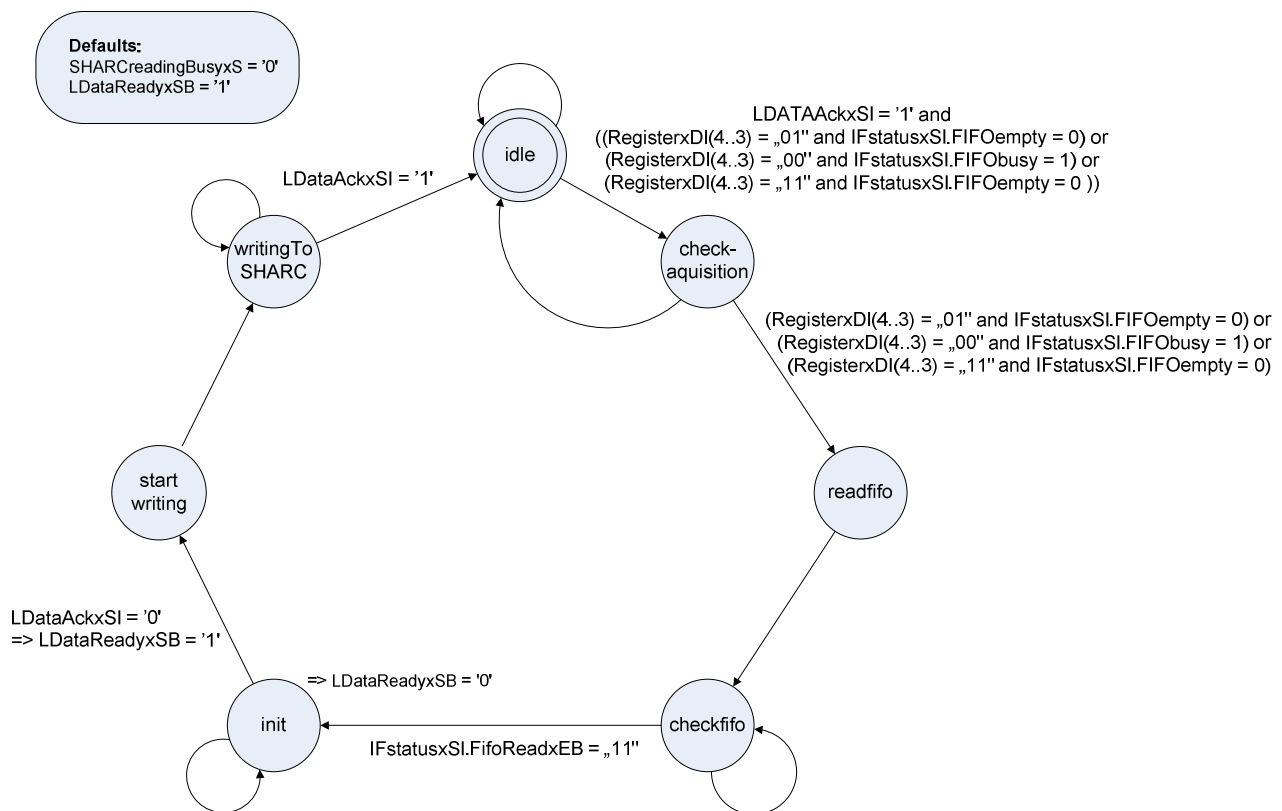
Defaults:
SHARCreadingBusyxS = '0'
LDataReadyxSB = '1'

idle

LDataAckxSI = '1'

LDATAAckxSI = '1' and
((RegisterxDI(4..3) = „01'' and IFstatusxSI.FIFOempty = 0) or
(RegisterxDI(4..3) = „00'' and IFstatusxSI.FIFObusy = 1) or
(RegisterxDI(4..3) = „11'' and IFstatusxSI.FIFOempty = 0 ))

writingTo SHARC

check-aquisition

(RegisterxDI(4..3) = „01'' and IFstatusxSI.FIFOempty = 0) or
(RegisterxDI(4..3) = „00'' and IFstatusxSI.FIFObusy = 1) or
(RegisterxDI(4..3) = „11'' and IFstatusxSI.FIFOempty = 0)

start writing

readfifo

LDataAckxSI = '0'
=> LDataReadyxSB = '1'

=> LDataReadyxSB = '0'

init

IFstatusxSI.FifoReadxEB = „11''

checkfifo